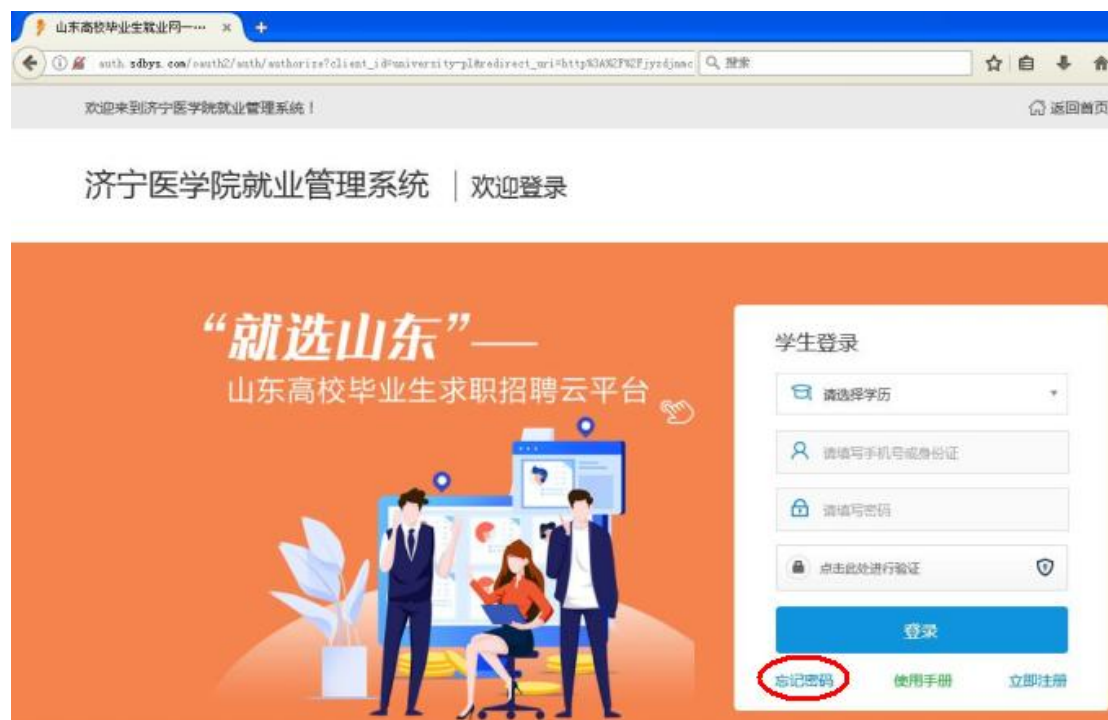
山东高校毕业生就业网—··· ×
+
auth.sdbys.com/oauth2/auth/authorize?client_id=university-pl&redirect_uri=http%3A%2F%2Fjyzdjnmc
搜索

欢迎来到济宁医学院就业管理系统！
返回首页

济宁医学院就业管理系统 | 欢迎登录

“就选山东”——
山东高校毕业生求职招聘云平台

学生登录
请选择学历
请填写手机号或身份证
请填写密码
点击此处进行验证
登录
忘记密码
使用手册
立即注册